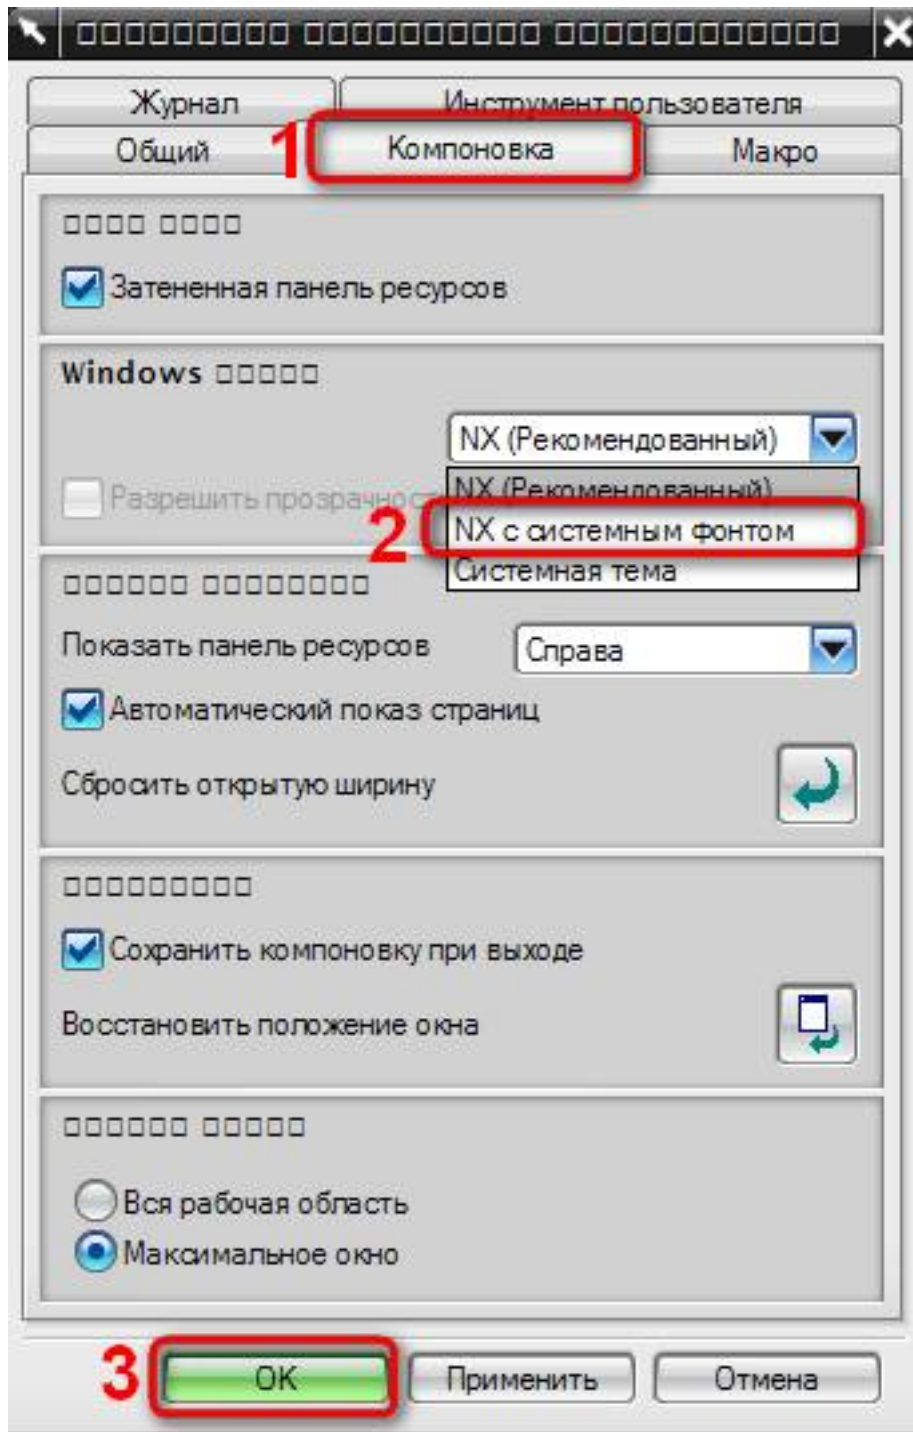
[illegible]

Журнал
Инструмент пользователя
Общий
1
Компоновка
Макро

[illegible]
Затененная панель ресурсов

Windows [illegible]
NX (Рекомендованный)
Разрешить прозрачност
NX (Рекомендованный)
2
NX с системным фонтом
Системная тема

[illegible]
Показать панель ресурсов
Справа
Автоматический показ страниц
Сбросить открытую ширину

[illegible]
Сохранить компоновку при выходе
Восстановить положение окна

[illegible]
Вся рабочая область
Максимальное окно

3
OK
Применить
Отмена